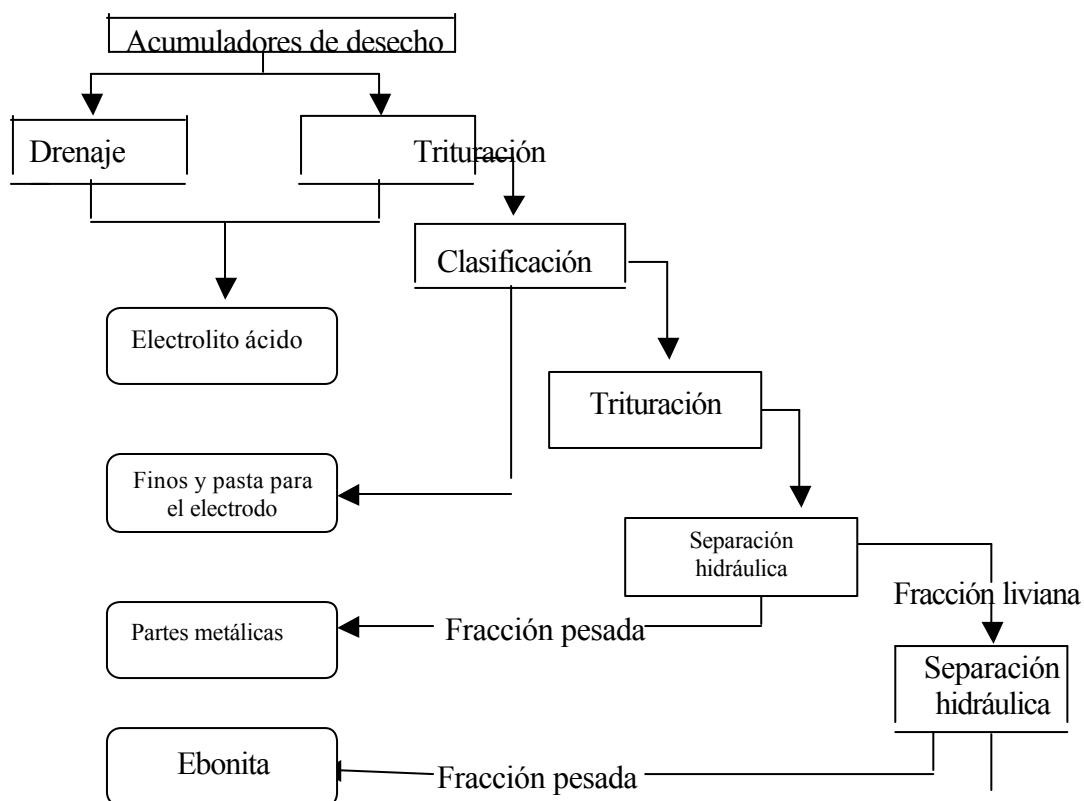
Acumuladores de desecho

Drenaje

Trituración

Clasificación

Electrolito ácido

Trituración

Finos y pasta para el electrodo

Separación hidráulica

Fracción liviana

Partes metálicas

Fracción pesada

Separación hidráulica

Ebonita

Fracción pesada